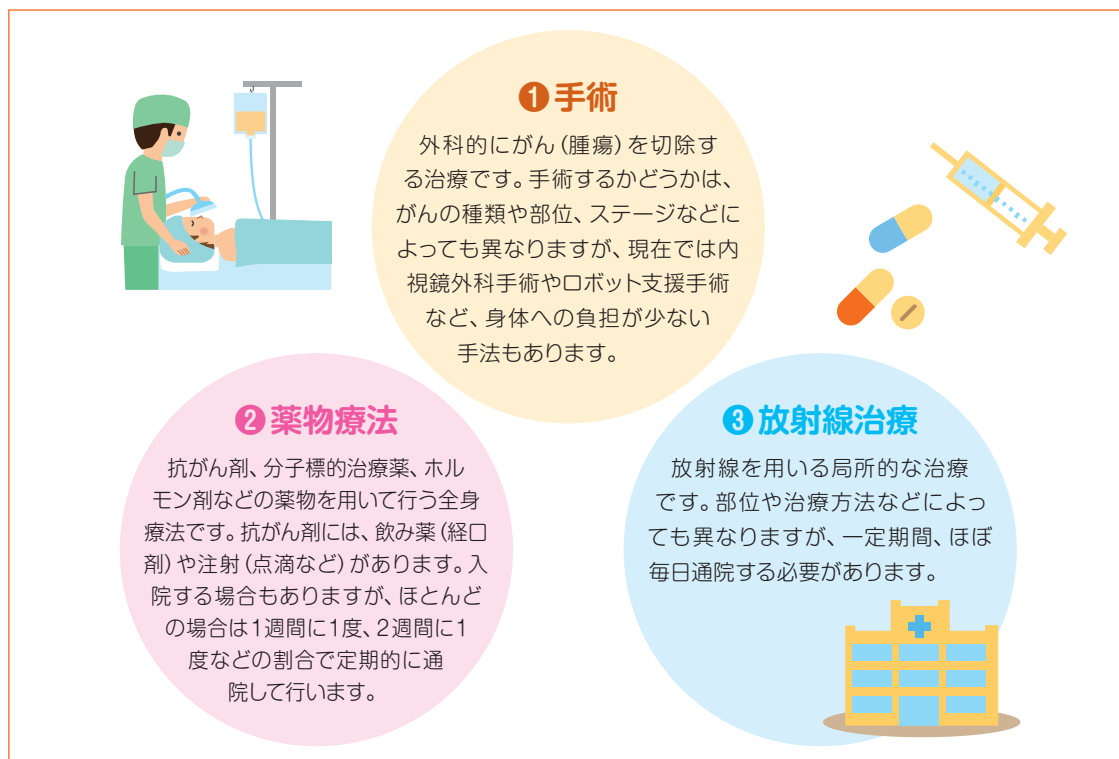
❶手術

外科的にがん（腫瘍）を切除する治療です。手術するかどうかは、がんの種類や部位、ステージなどによっても異なりますが、現在では内視鏡外科手術やロボット支援手術など、身体への負担が少ない手法もあります。

❷薬物療法

抗がん剤、分子標的治療薬、ホルモン剤などの薬物を用いて行う全身療法です。抗がん剤には、飲み薬（経口剤）や注射（点滴など）があります。入院する場合もありますが、ほとんどの場合は1週間に1度、2週間に1度などの割合で定期的に通院して行います。

❸放射線治療

放射線を用いる局所的な治療です。部位や治療方法などによっても異なりますが、一定期間、ほぼ毎日通院する必要があります。